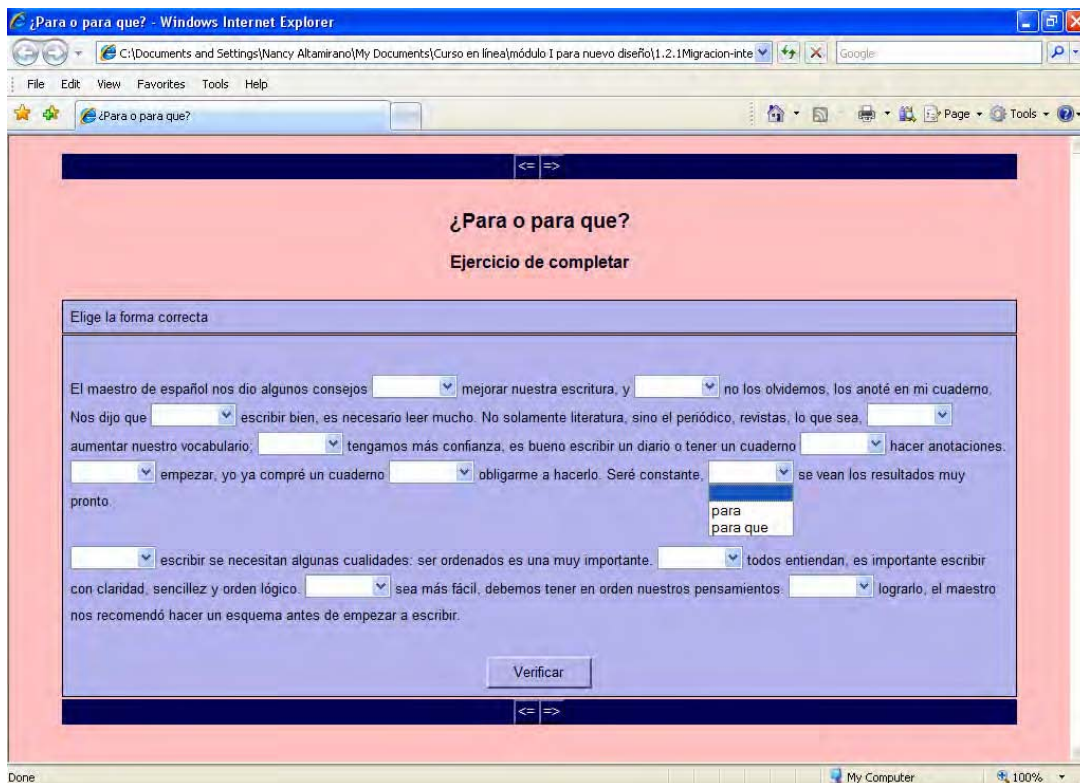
¿Para o para que? - Windows Internet Explorer

C:\Documents and Settings\Nancy Altamirano\My Documents\Curso en línea\módulo I para nuevo diseño\1.2.1Migracion-inte

Google

File Edit View Favorites Tools Help

¿Para o para que?

Page Tools

<= =>

¿Para o para que?

Ejercicio de completar

Elige la forma correcta

El maestro de español nos dio algunos consejos [ ] mejorar nuestra escritura, y [ ] no los olvidemos, los anoté en mi cuaderno. Nos dijo que [ ] escribir bien, es necesario leer mucho. No solamente literatura, sino el periódico, revistas, lo que sea, [ ] aumentar nuestro vocabulario; [ ] tengamos más confianza, es bueno escribir un diario o tener un cuaderno [ ] hacer anotaciones. [ ] empezar, yo ya compré un cuaderno [ ] obligarme a hacerlo. Seré constante, [ ] se vean los resultados muy pronto.

para
para que

[ ] escribir se necesitan algunas cualidades: ser ordenados es una muy importante. [ ] todos entiendan, es importante escribir con claridad, sencillez y orden lógico. [ ] sea más fácil, debemos tener en orden nuestros pensamientos. [ ] lograrlo, el maestro nos recomendó hacer un esquema antes de empezar a escribir.

Verificar

<= =>

Done

My Computer

100%